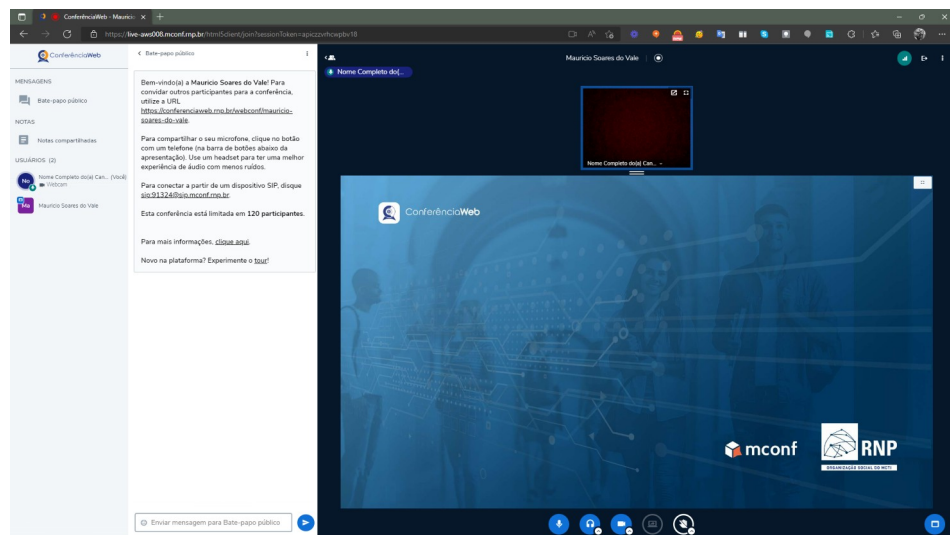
ConferênciaWeb - Mauricio

https://live-aws008.mconf.rnp.br/html5client/join?sessionToken=apiczzvrhcwpbv18

ConferênciaWeb

MENSAGENS

Bate-papo público

NOTAS

Notas compartilhadas

USUÁRIOS (2)

No Nome Completo do(a) Can... (Você)
Webcam

Ma Mauricio Soares do Vale

< Bate-papo público

Bem-vindo(a) a Mauricio Soares do Vale! Para convidar outros participantes para a conferência, utilize a URL https://conferenciaweb.rnp.br/webconf/mauricio-soares-do-vale.

Para compartilhar o seu microfone, clique no botão com um telefone (na barra de botões abaixo da apresentação). Use um headset para ter uma melhor experiência de áudio com menos ruídos.

Para conectar a partir de um dispositivo SIP, disque sip:91324@sip.mconf.rnp.br.

Esta conferência está limitada em 120 participantes.

Para mais informações, clique aqui.

Novo na plataforma? Experimente o tour!

Enviar mensagem para Bate-papo público

Nome Completo do(...

Mauricio Soares do Vale

Nome Completo do(a) Can...

ConferênciaWeb

mconf

RNP
ORGANIZAÇÃO SOCIAL DO MCTI